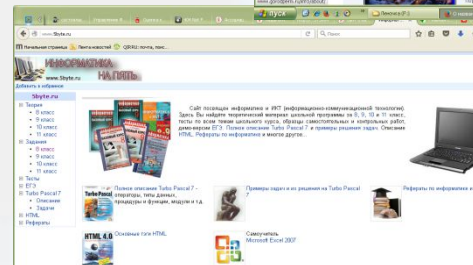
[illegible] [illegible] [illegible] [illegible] ВУЗЫ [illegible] Лексика в ЕГЭ

www.5byte.ru

Начальная страница Лента новостей QIP.RU: почта, поис...

ИНФОРМАТИКА НА ПЯТЬ

www.5byte.ru

Добавить в избранное

5byte.ru

Теория
8 класс
9 класс
10 класс
11 класс
Задания
8 класс
9 класс
10 класс
11 класс
Тесты
ЕГЭ
Turbo Pascal7
Описание
Задачи
HTML
Рефераты

Сайт посвящен информатике и ИКТ (информационно-коммуникационной технологии). Здесь Вы найдете теоретический материал школьной программы за 8, 9, 10 и 11 класс, тесты по всем темам школьного курса, образцы самостоятельных и контрольных работ, демо-версии ЕГЭ. Полное описание Turbo Pascal 7 и примеры решения задач. Описание HTML. Рефераты по информатике и многое другое...

Полное описание Turbo Pascal 7 - операторы, типы данных, процедуры и функции, модули и т.д.

Примеры задач и их решения на Turbo Pascal 7

Рефераты по информатике

HTML 4.0

Основные теги HTML

Самоучитель Microsoft Excel 2007